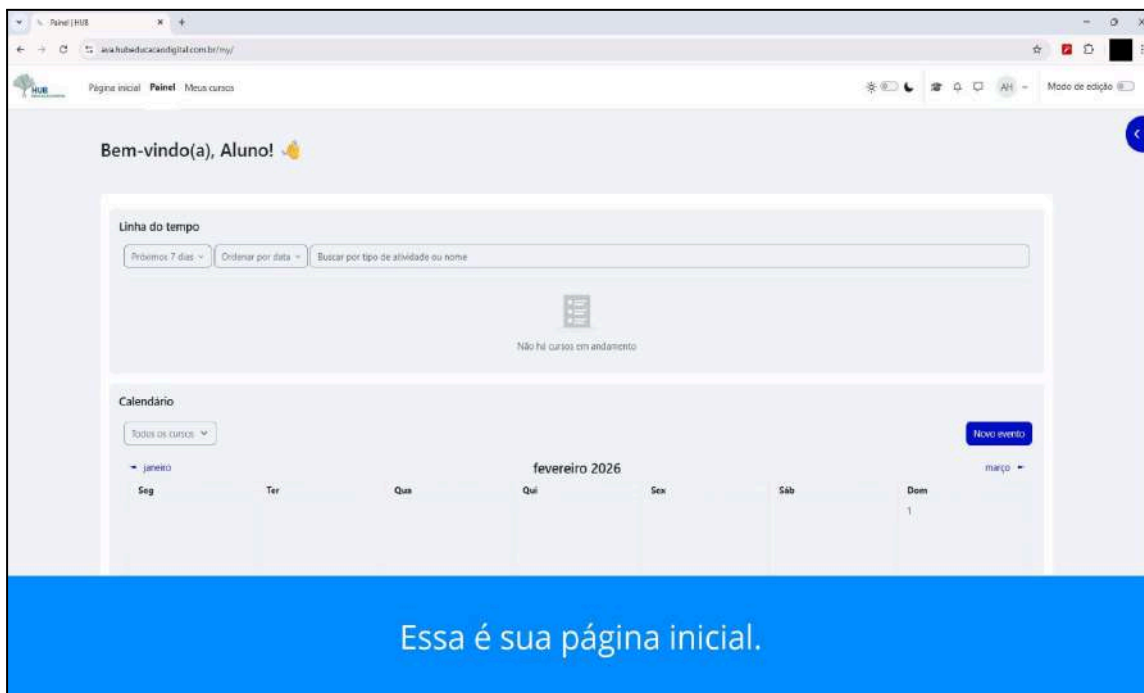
Painel | HUB

ava.hubeducacaodigital.com.br/my/

HUB

Página inicial Painel Meus cursos

AH

Modo de edição

Bem-vindo(a), Aluno! 👋

Linha do tempo

Próximos 7 dias

Ordenar por data

Buscar por tipo de atividade ou nome

Não há cursos em andamento

Calendário

Todos os cursos

Novo evento

◄ janeiro

fevereiro 2026

março ►

| Seg | Ter | Qua | Qui | Sex | Sáb | Dom |
|---|---|---|---|---|---|---|
| | | | | | | 1 |

Essa é sua página inicial.